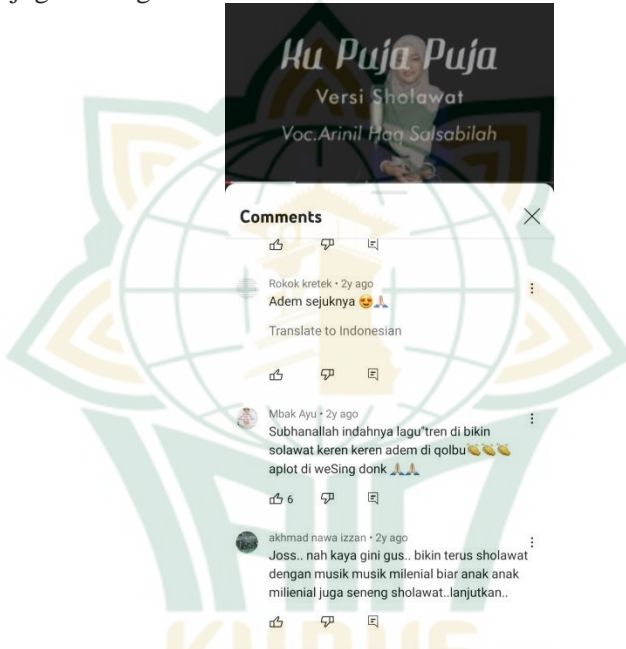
Ku Puja Puja
Versi Sholawat
Voc.Arinil Haq Salsabilah

Comments

Rokok kretek • 2y ago
Adem sejuknya 😍🙏

Translate to Indonesian

Mbak Ayu • 2y ago
Subhanallah indahnya lagu"tren di bikin solawat keren keren adem di qolbu👏👏👏 aplot di weSing donk 🙏🙏

6

akhmad nawa izzan • 2y ago
Joss.. nah kaya gini gus.. bikin terus sholawat dengan musik musik milenial biar anak anak milenial juga seneng sholawat..lanjutkan..